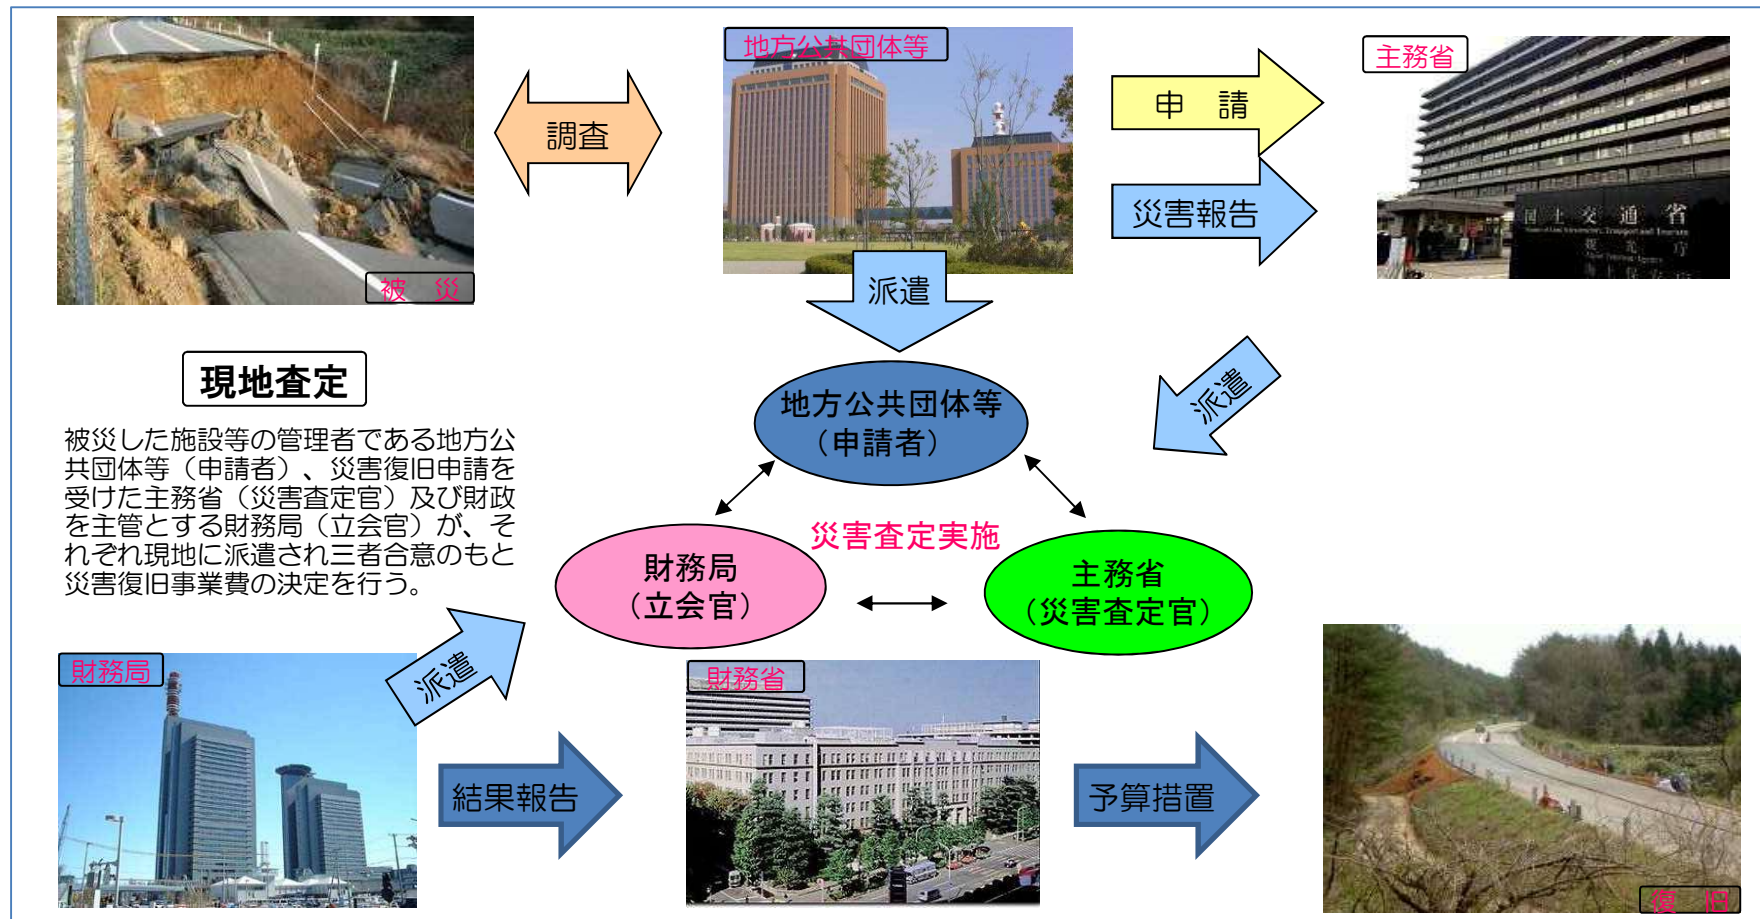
被　災

調査

地方公共団体等

申　請

災害報告

主務省

国土交通省

派遣

現地査定

被災した施設等の管理者である地方公共団体等（申請者）、災害復旧申請を受けた主務省（災害査定官）及び財政を主管とする財務局（立会官）が、それぞれ現地に派遣され三者合意のもと災害復旧事業費の決定を行う。

地方公共団体等
（申請者）

派遣

災害査定実施

財務局
（立会官）

主務省
（災害査定官）

財務局

派遣

財務省

結果報告

予算措置

復　旧